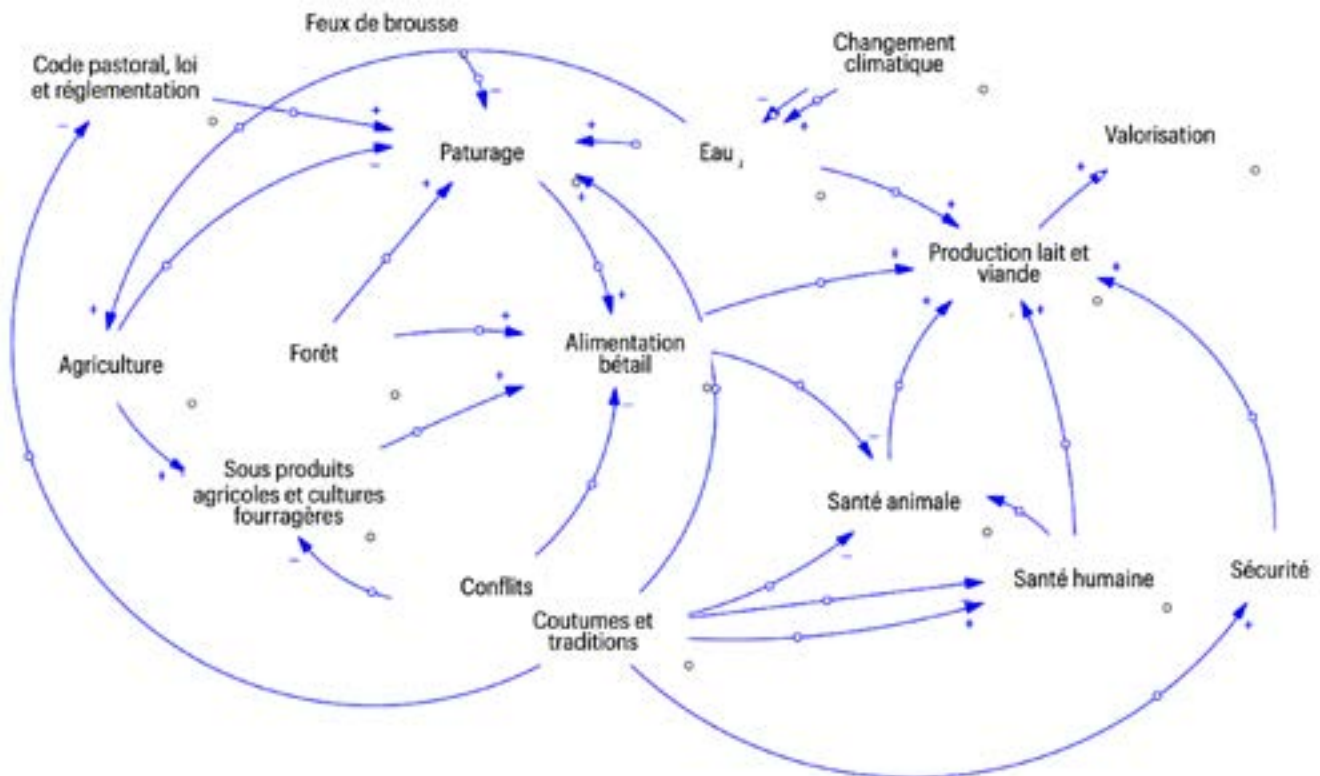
Feux de brousse

Code pastoral, loi et réglementation

Changement climatique

Paturage

Eau

Valorisation

Production lait et viande

Agriculture

Forêt

Alimentation bétail

Sous produits agricoles et cultures fourragères

Santé animale

Conflits

Santé humaine

Sécurité

Coutumes et traditions